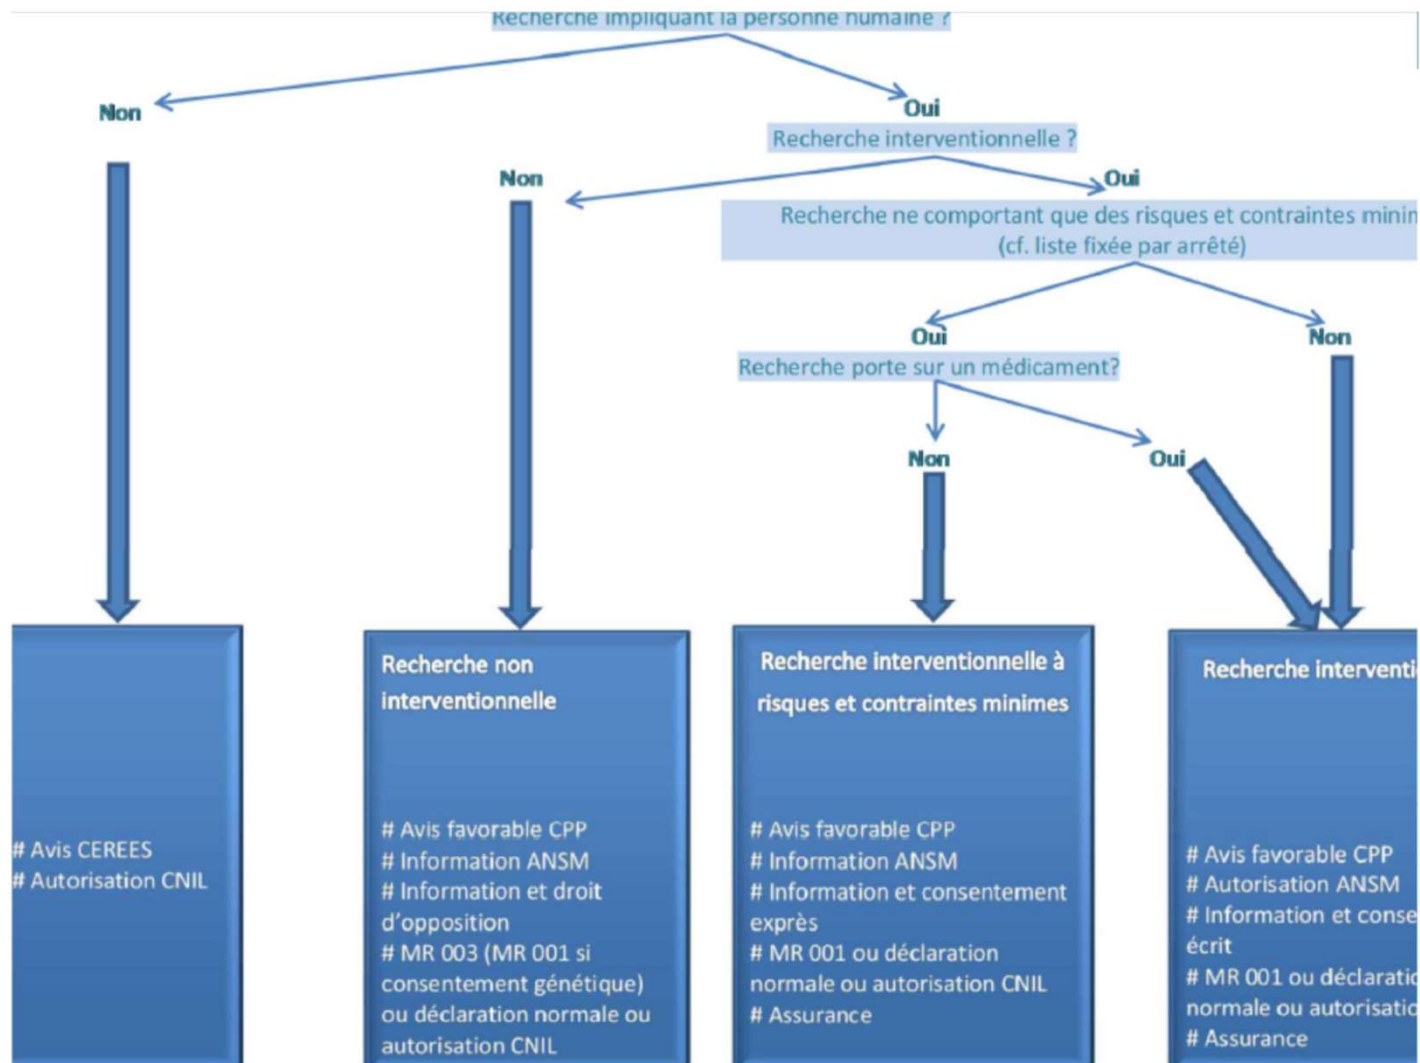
Recherche impliquant la personne humaine ?

Non

Oui

Recherche interventionnelle ?

Non

Oui

Recherche ne comportant que des risques et contraintes minin
(cf. liste fixée par arrêté)

Oui

Non

Recherche porte sur un médicament?

Non

Oui

# Avis CEREES
# Autorisation CNIL

Recherche non interventionnelle

# Avis favorable CPP
# Information ANSM
# Information et droit d'opposition
# MR 003 (MR 001 si consentement génétique) ou déclaration normale ou autorisation CNIL

Recherche interventionnelle à risques et contraintes minimes

# Avis favorable CPP
# Information ANSM
# Information et consentement exprès
# MR 001 ou déclaration normale ou autorisation CNIL
# Assurance

Recherche interventi

# Avis favorable CPP
# Autorisation ANSM
# Information et conse
écrit
# MR 001 ou déclaratio
normale ou autorisatio
# Assurance